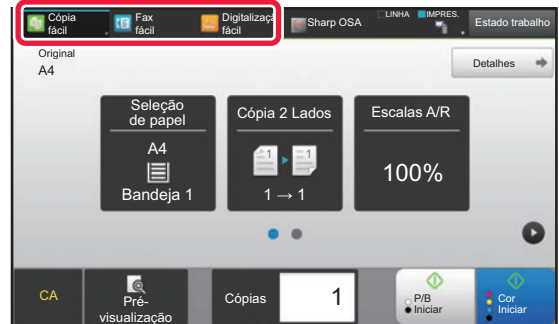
Cópia fácil
Fax fácil
Digitalização fácil
Sharp OSA
LINHA
IMPRES.
Estado trabalho

Original
A4

Detalhes

Seleção de papel
A4
Bandeja 1

Cópia 2 Lados
1 → 1

Escalas A/R
100%

CA
Prévisualização
Cópias
1
P/B
Iniciar
Cor
Iniciar